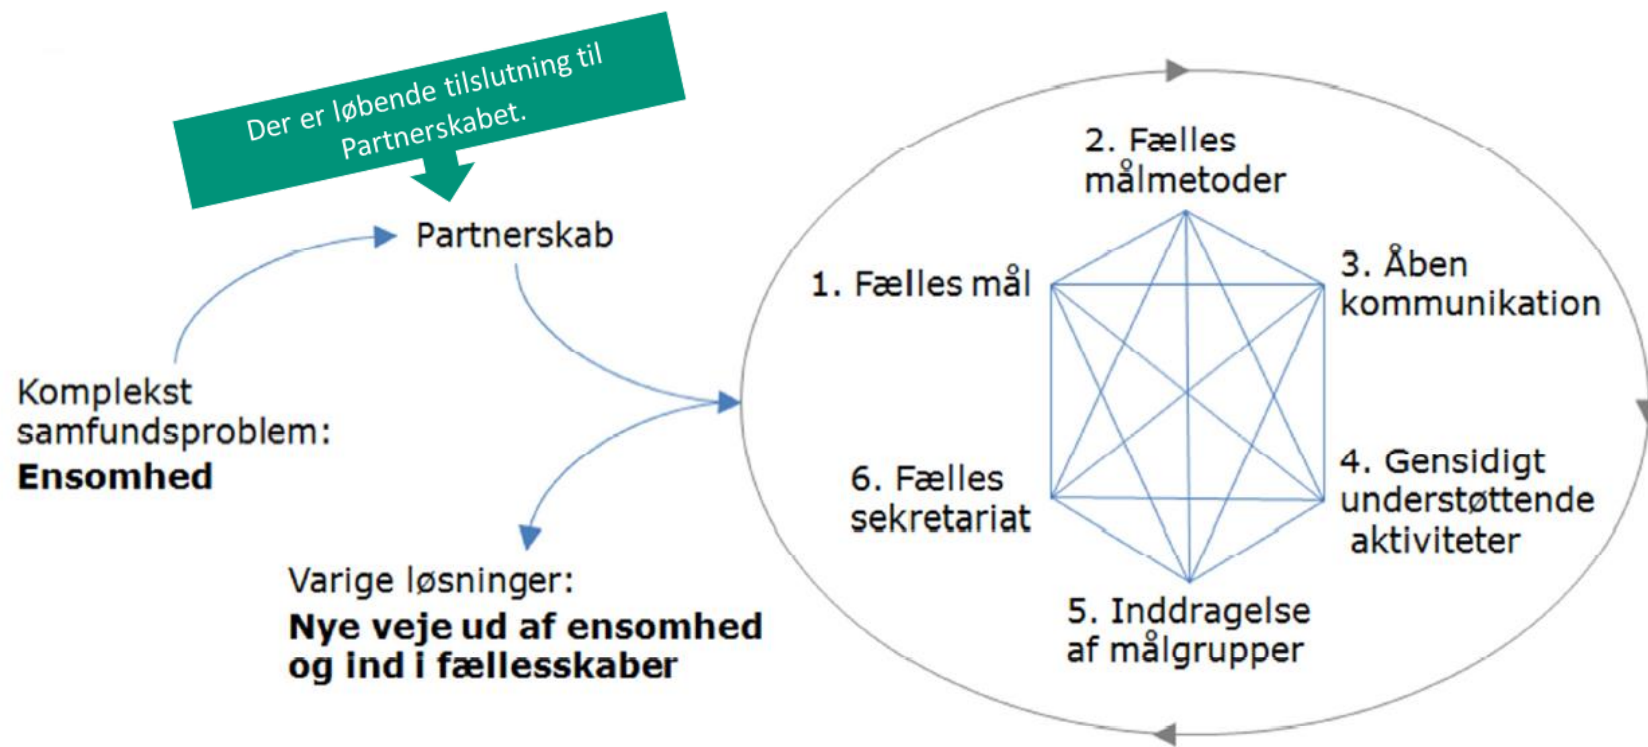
Der er løbende tilslutning til Partnerskabet.

Partnerskab

Komplekst samfundsproblem:
**Ensomhed**

Varige løsninger:
**Nye veje ud af ensomhed og ind i fællesskaber**

2. Fælles målmetoder

1. Fælles mål

3. Åben kommunikation

6. Fælles sekretariat

4. Gensidigt understøttende aktiviteter

5. Inddragelse af målgrupper